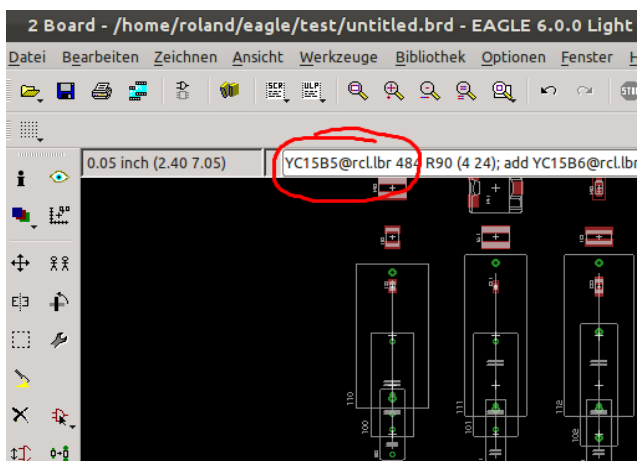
2 Board - /home/roland/eagle/test/untitled.brd - EAGLE 6.0.0 Light

Datei Bearbeiten Zeichnen Ansicht Werkzeuge Bibliothek Optionen Fenster H

SCR ULP

0.05 inch (2.40 7.05)

YC15B5@rcl.lbr 484 R90 (4 24); add YC15B6@rcl.lbr

110 111 112

100 101 102